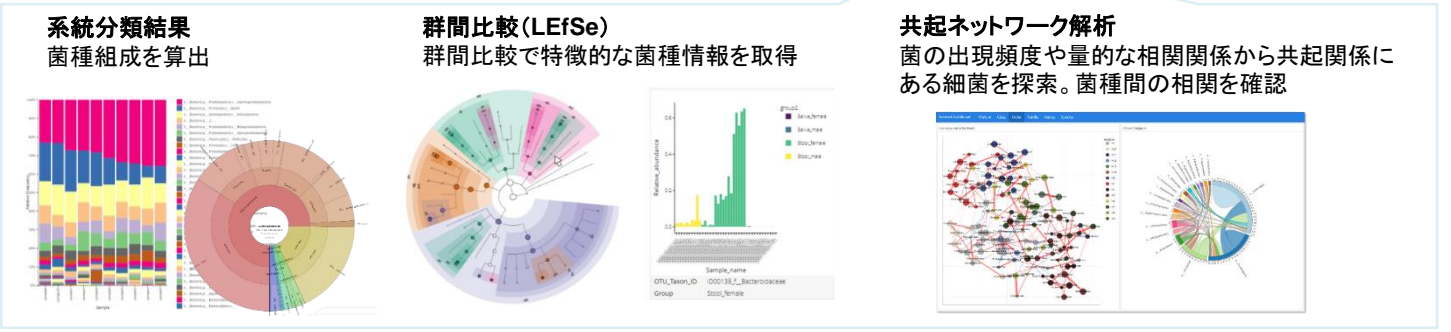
系統分類結果
菌種組成を算出

群間比較（LEfSe）
群間比較で特徴的な菌種情報を取得

共起ネットワーク解析
菌の出現頻度や量的な相関関係から共起関係にある細菌を探索。菌種間の相関を確認

Sample

group2
Saliva_female
Saliva_male
Stool_female
Stool_male

Relative_abundance

Sample_name

| OTU_Taxon_ID | OD0138_f_Bacteroidaceae |
|---|---|
| Group | Stool_female |